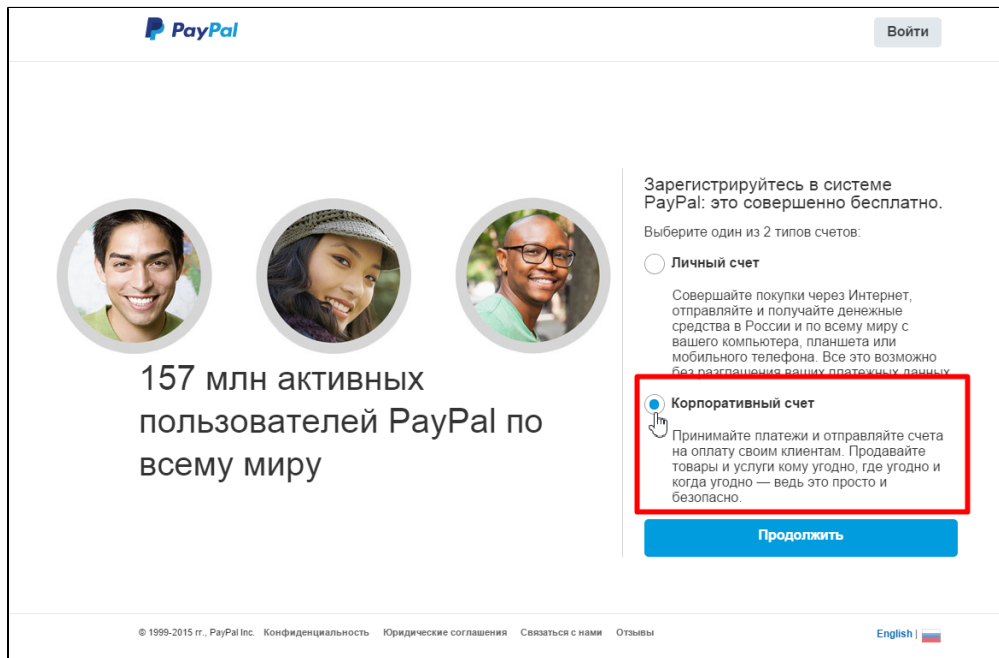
PayPal

Войти

157 млн активных пользователей PayPal по всему миру

Зарегистрируйтесь в системе PayPal: это совершенно бесплатно.

Выберите один из 2 типов счетов:

Личный счет

Совершайте покупки через Интернет, отправляйте и получайте денежные средства в России и по всему миру с вашего компьютера, планшета или мобильного телефона. Все это возможно без разглашения ваших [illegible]

Корпоративный счет

Принимайте платежи и отправляйте счета на оплату своим клиентам. Продавайте товары и услуги кому угодно, где угодно и когда угодно — ведь это просто и безопасно.

Продолжить

© 1999-2015 гг., PayPal Inc. Конфиденциальность Юридические соглашения Связаться с нами Отзывы

English